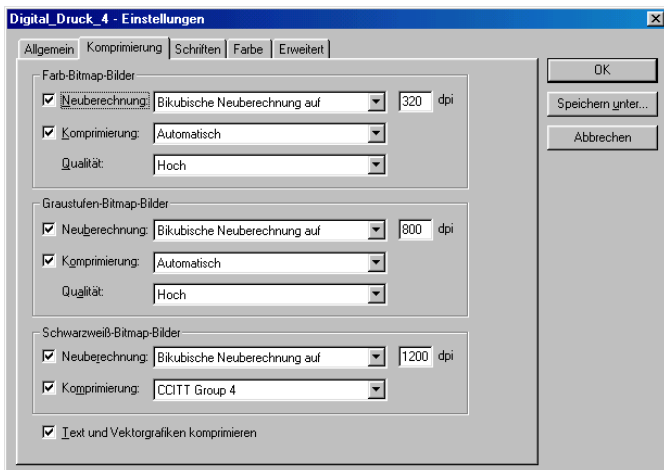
Digital_Druck_4 - Einstellungen

Allgemein | Komprimierung | Schriften | Farbe | Erweitert

Farb-Bitmap-Bilder

☑ Neuberechnung: Bikubische Neuberechnung auf | 320 dpi

☑ Komprimierung: Automatisch

Qualität: Hoch

Graustufen-Bitmap-Bilder

☑ Neuberechnung: Bikubische Neuberechnung auf | 800 dpi

☑ Komprimierung: Automatisch

Qualität: Hoch

Schwarzweiß-Bitmap-Bilder

☑ Neuberechnung: Bikubische Neuberechnung auf | 1200 dpi

☑ Komprimierung: CCITT Group 4

☑ Text und Vektorgrafiken komprimieren

OK

Speichern unter...

Abbrechen